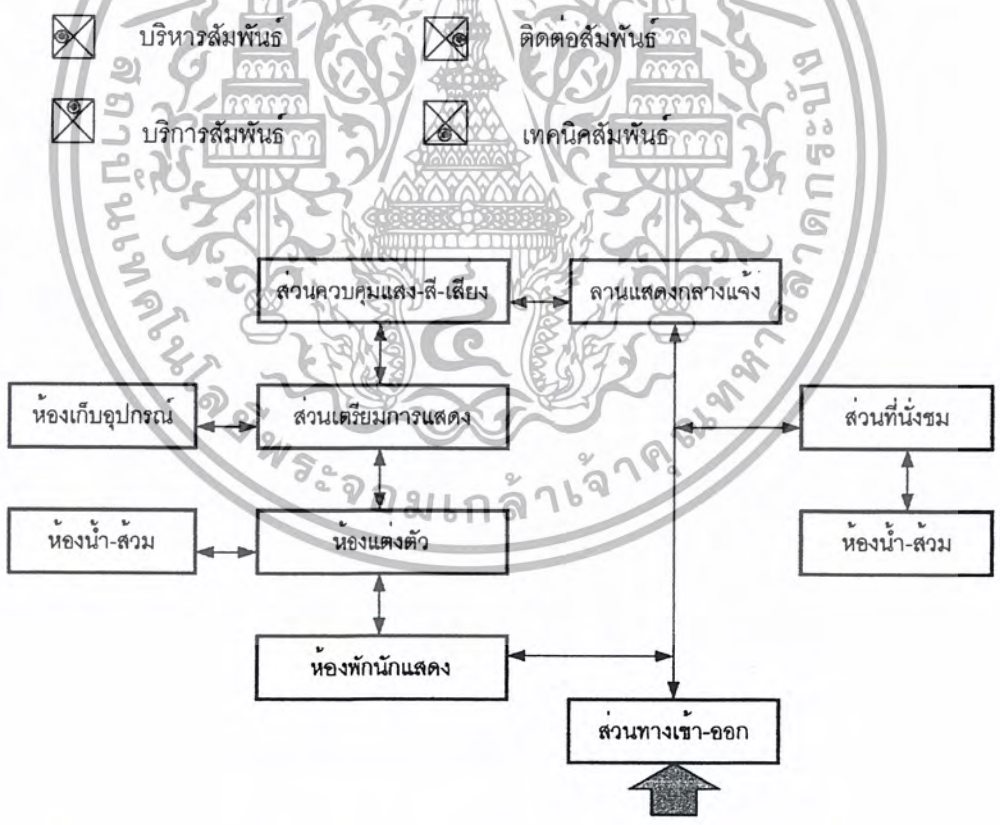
บริหารสัมพันธ์

ติดต่อสัมพันธ์

บริการสัมพันธ์

เทคนิคสัมพันธ์

ส่วนควบคุมแสง-สี-เสียง

ลานแสดงกลางแจ้ง

ห้องเก็บอุปกรณ์

ส่วนเตรียมการแสดง

ส่วนที่นั่งชม

ห้องน้ำ-ส้วม

ห้องแต่งตัว

ห้องน้ำ-ส้วม

ห้องพักนักแสดง

ส่วนทางเข้า-ออก

มหาวิทยาลัยเทคโนโลยีพระจอมเกล้าเจ้าคุณทหารลาดกระบัง